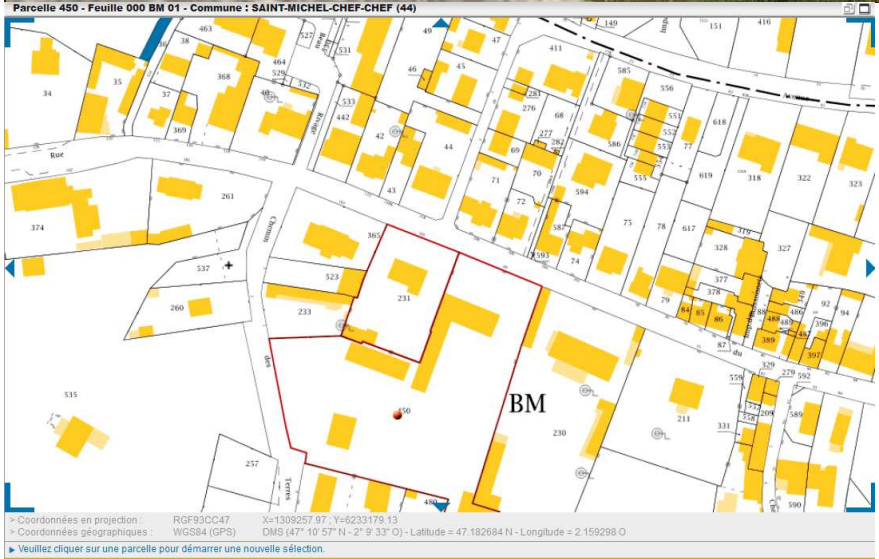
Parcelle 450 - Feuille 000 BM 01 - Commune : SAINT-MICHEL-CHEF-CHEF (44)

463 36 38 527 531 49 47 149 416 411 34 35 37 368 464 528 46 45 585 556 533 281 276 68 551 618 442 42 44 277 282 552 553 77 369 69 586 Rue 71 70 594 555 619 318 322 323 72 261 374 365 587 593 74 75 78 617 328 379 327 537 523 231 377 378 79 92 260 233 84 85 86 488 486 396 94 87 389 397 du 329 279 592 559 210 589 535 BM 211 331 558 450 230 257 480 590

Chemin des Terres

> Coordonnées en projection : RGF93CC47 X=1309257.97 ; Y=6233179.13
> Coordonnées géographiques : WGS84 (GPS) DMS (47° 10' 57" N - 2° 9' 33" O) - Latitude = 47.182684 N - Longitude = 2.159298 O

▶ Veuillez cliquer sur une parcelle pour démarrer une nouvelle sélection.